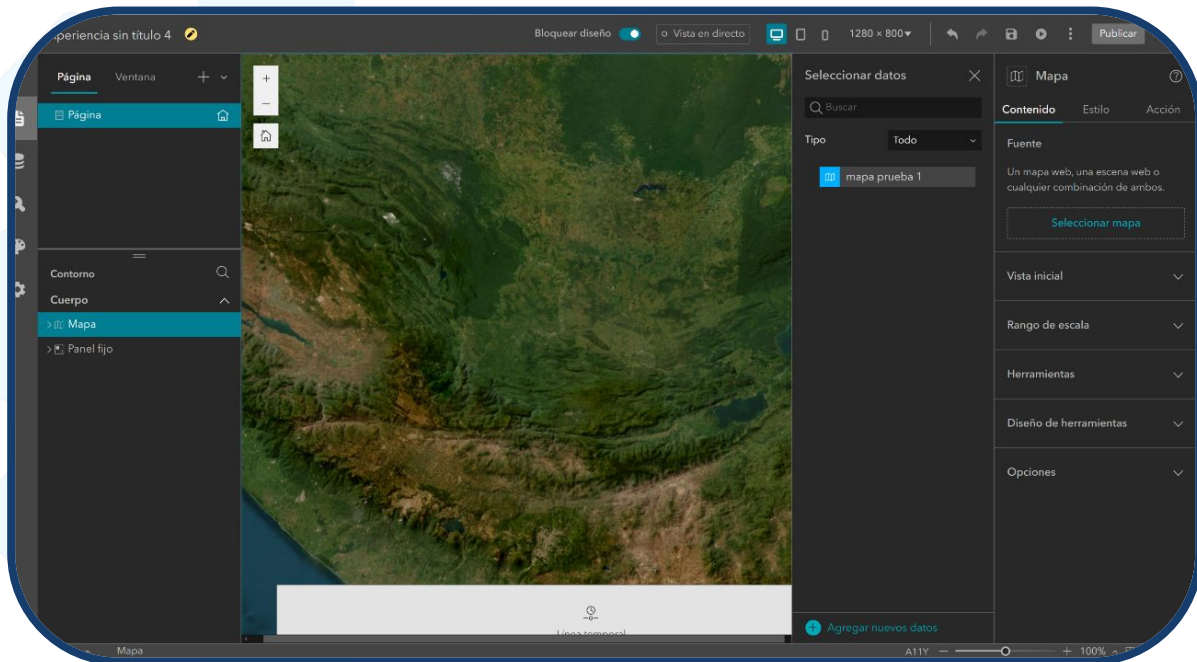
xperiencia sin título 4

Bloquear diseño

Vista en directo

1280 × 800

Publicar

Página Ventana

Página

Contorno

Cuerpo

Mapa

Panel fijo

+

−

Seleccionar datos

Buscar

Tipo Todo

mapa prueba 1

Agregar nuevos datos

Mapa

Contenido Estilo Acción

Fuente

Un mapa web, una escena web o cualquier combinación de ambos.

Seleccionar mapa

Vista inicial

Rango de escala

Herramientas

Diseño de herramientas

Opciones

Línea temporal

Mapa

A11Y

100%